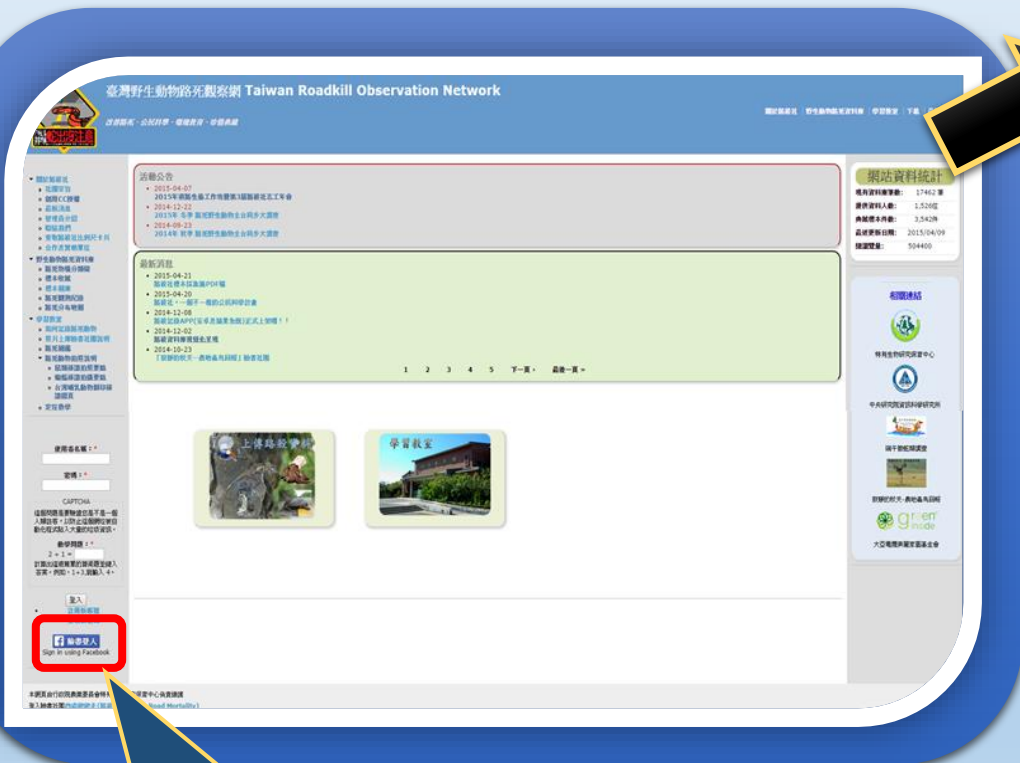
臺灣野生動物路死觀察網 Taiwan Roadkill Observation Network

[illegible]

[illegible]

活動公告
• 2015-04-07
2015年家園生態工作坊暨第3屆路殺社五工年會
• 2014-12-22
2015年 冬季 路死野生動物主公民參與大調查
• 2014-09-23
2014年 秋季 路死野生動物主公民參與大調查

最新消息
• 2015-04-21
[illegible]
• 2015-04-20
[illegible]
• 2014-12-08
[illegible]
• 2014-12-02
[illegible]
• 2014-10-23
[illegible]

1 2 3 4 5 下一頁 › 最後一頁 »

網站資料統計
現有資料筆數: 17462 筆
提供資料人數: 1,520位
典藏標本件數: 3,542件
最近更新日期: 2015/04/09
瀏覽量: 504400

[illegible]

特有生物研究保育中心

中央研究院資訊科學研究所

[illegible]

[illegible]

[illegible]

上傳路殺事件

學習教室

使用者名稱: *

密碼: *

CAPTCHA

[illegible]

數學問題: *
2 + 1 =

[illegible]

登入

臉書登入
Sign in using Facebook

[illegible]
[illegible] Road Mortality)